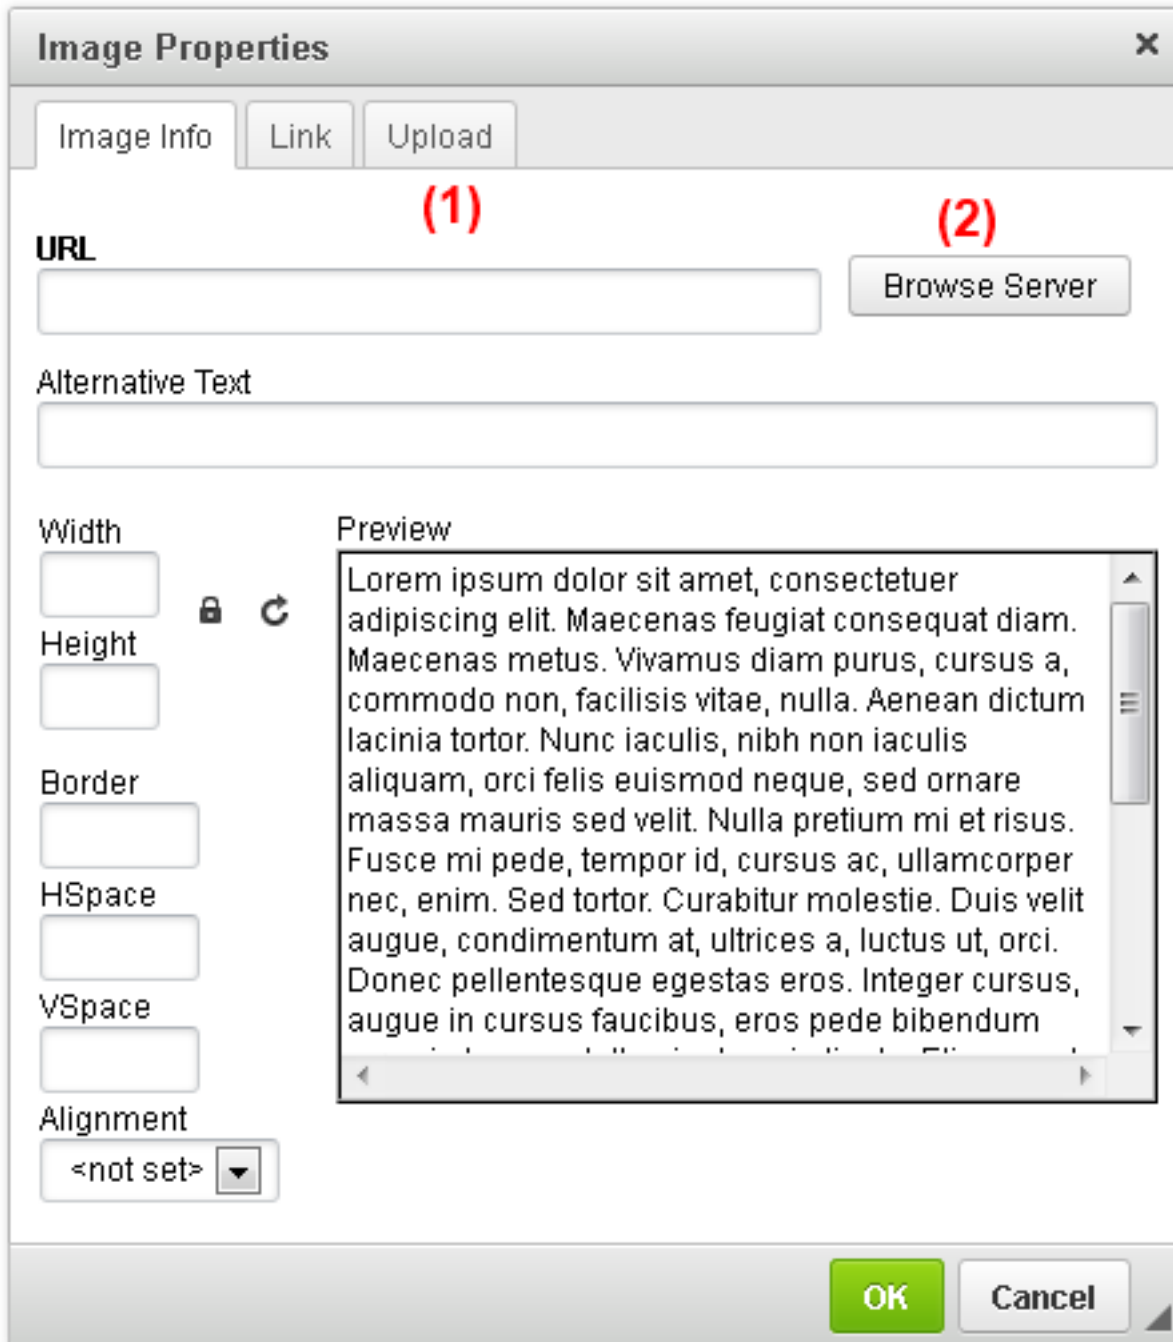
Image Properties
×

Image Info | Link | Upload

(1)

URL

(2)

Browse Server

Alternative Text

Width

Height

Border

HSpace

VSpace

Alignment

<not set>

Preview

Lorem ipsum dolor sit amet, consectetuer adipiscing elit. Maecenas feugiat consequat diam. Maecenas metus. Vivamus diam purus, cursus a, commodo non, facilisis vitae, nulla. Aenean dictum lacinia tortor. Nunc iaculis, nibh non iaculis aliquam, orci felis euismod neque, sed ornare massa mauris sed velit. Nulla pretium mi et risus. Fusce mi pede, tempor id, cursus ac, ullamcorper nec, enim. Sed tortor. Curabitur molestie. Duis velit augue, condimentum at, ultrices a, luctus ut, orci. Donec pellentesque egestas eros. Integer cursus, augue in cursus faucibus, eros pede bibendum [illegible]

OK

Cancel